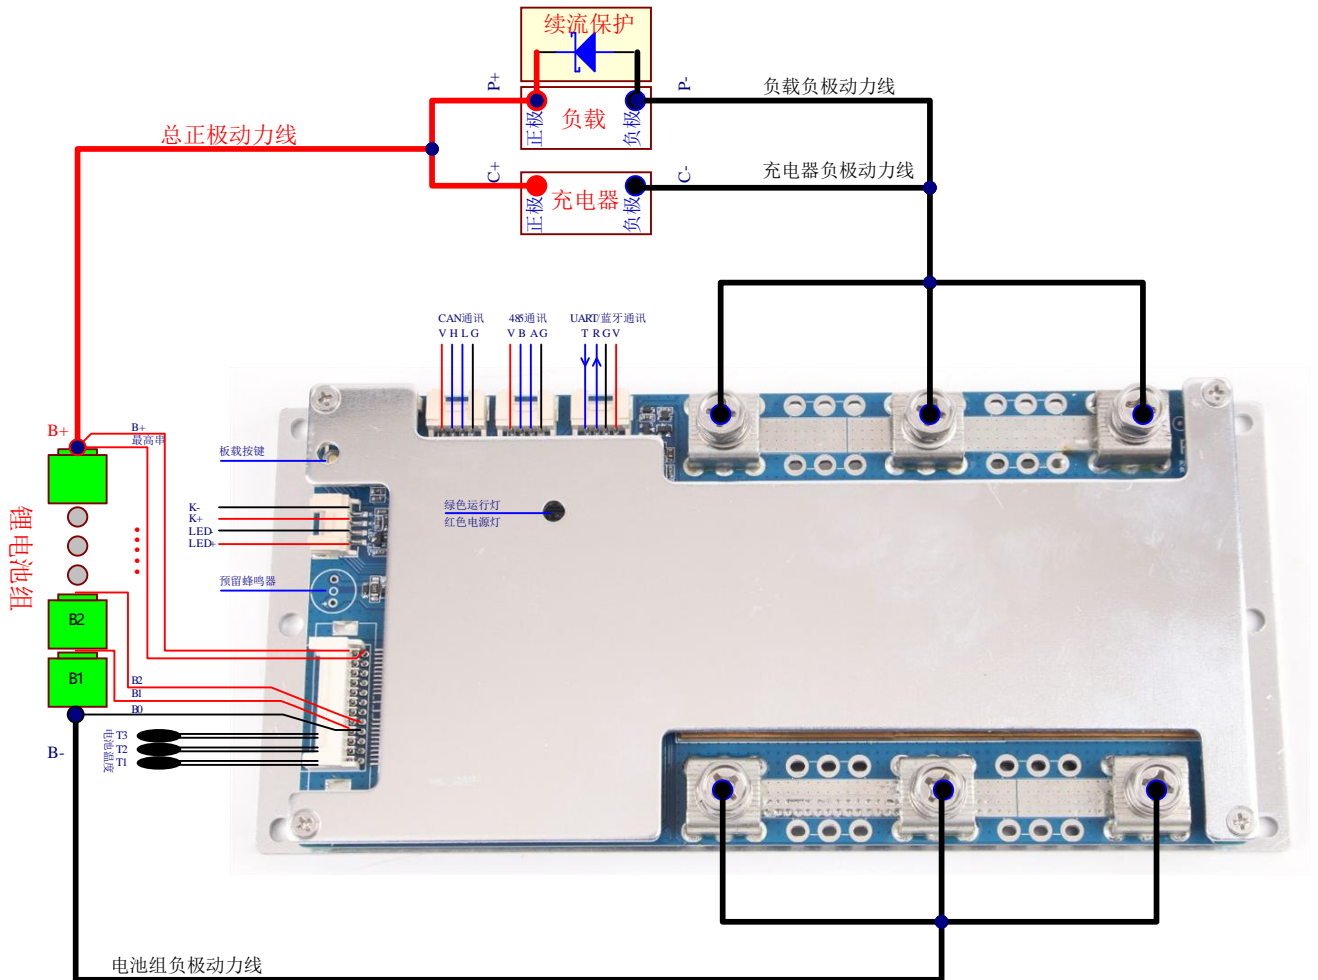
续流保护

P+
负载
正极
负极
P-
负载负极动力线

总正极动力线

C+
充电器
正极
负极
C-
充电器负极动力线

CAN通讯
V H L G
485通讯
V B AG
UART/蓝牙通讯
T R G V

B+
B+
最高串
板载按键

K-
K+
LED-
LED+
绿色运行灯
红色电源灯

锂电池组

预留蜂鸣器

B2
B1
B2
B1
B0
B-
T3
T2
T1
电池温度

电池组负极动力线